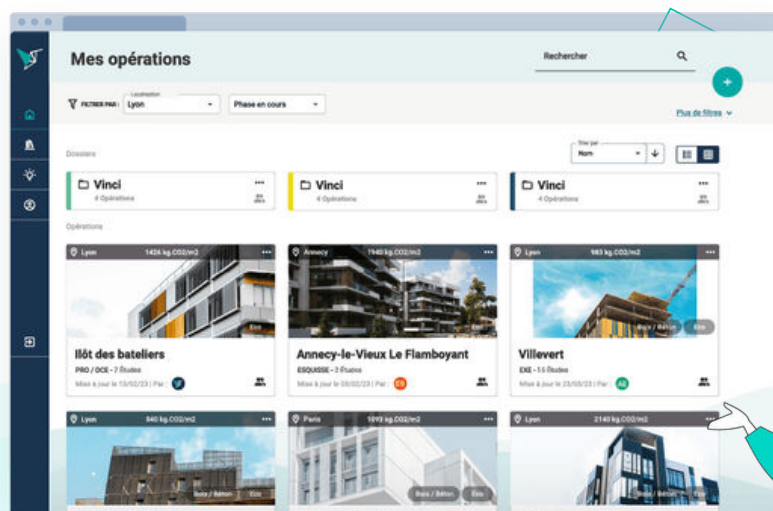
Mes opérations

Rechercher

FILTRER PAR : Localisation Lyon

Phase en cours

Plus de filtres

Dossiers

Trier par Nom

Vinci
4 Opérations

Vinci
4 Opérations

Vinci
4 Opérations

Opérations

Lyon 1424 kg.CO2/m2

Îlot des bateliers
PRO / DCE - 7 Études
Mise à jour le 13/02/23 | Par :

Annecy 1940 kg.CO2/m2

Annecy-le-Vieux Le Flamboyant
ESQUISSE - 2 Études
Mise à jour le 03/02/23 | Par :

Lyon 983 kg.CO2/m2

Bois / Béton

Villevert
EXE - 1.5 Études
Mise à jour le 23/03/23 | Par :

Lyon 840 kg.CO2/m2

Bois / Béton

Paris 1093 kg.CO2/m2

Bois / Béton

Lyon 2140 kg.CO2/m2

Bois / Béton